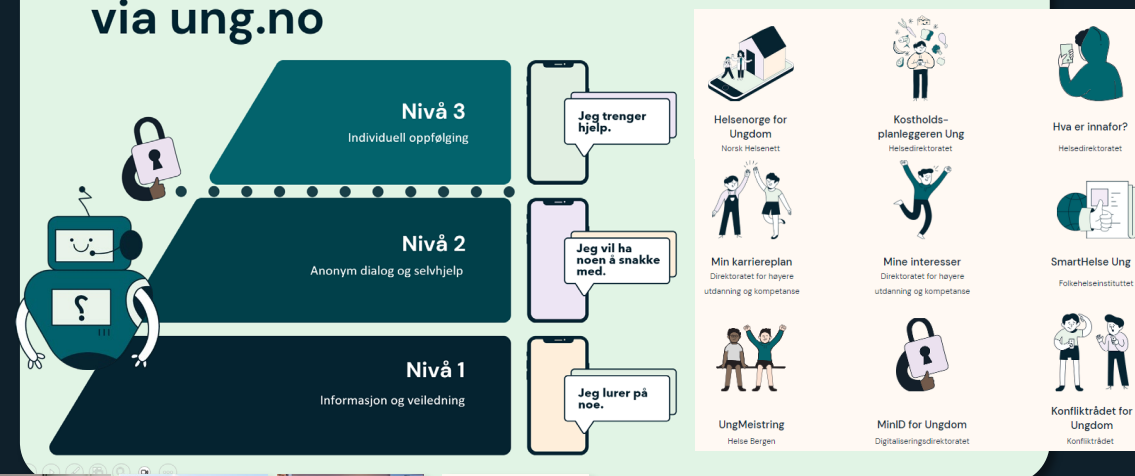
via ung.no

Nivå 3
Individuell oppfølging

Jeg trenger hjelp.

Nivå 2
Anonym dialog og selvhjelp

Jeg vil ha noen å snakke med.

Nivå 1
Informasjon og veiledning

Jeg lurer på noe.

Helsenorge for Ungdom
Norsk Helsenett

Kostholdsplanleggeren Ung
Helsedirektoratet

Hva er innafor?
Helsedirektoratet

Min karriereplan
Direktoratet for høyere utdanning og kompetanse

Mine interesser
Direktoratet for høyere utdanning og kompetanse

SmartHelse Ung
Folkehelseinstituttet

UngMeistring
Helse Bergen

MinID for Ungdom
Digitaliseringsdirektoratet

Konfliktrådet for Ungdom
Konfliktrådet